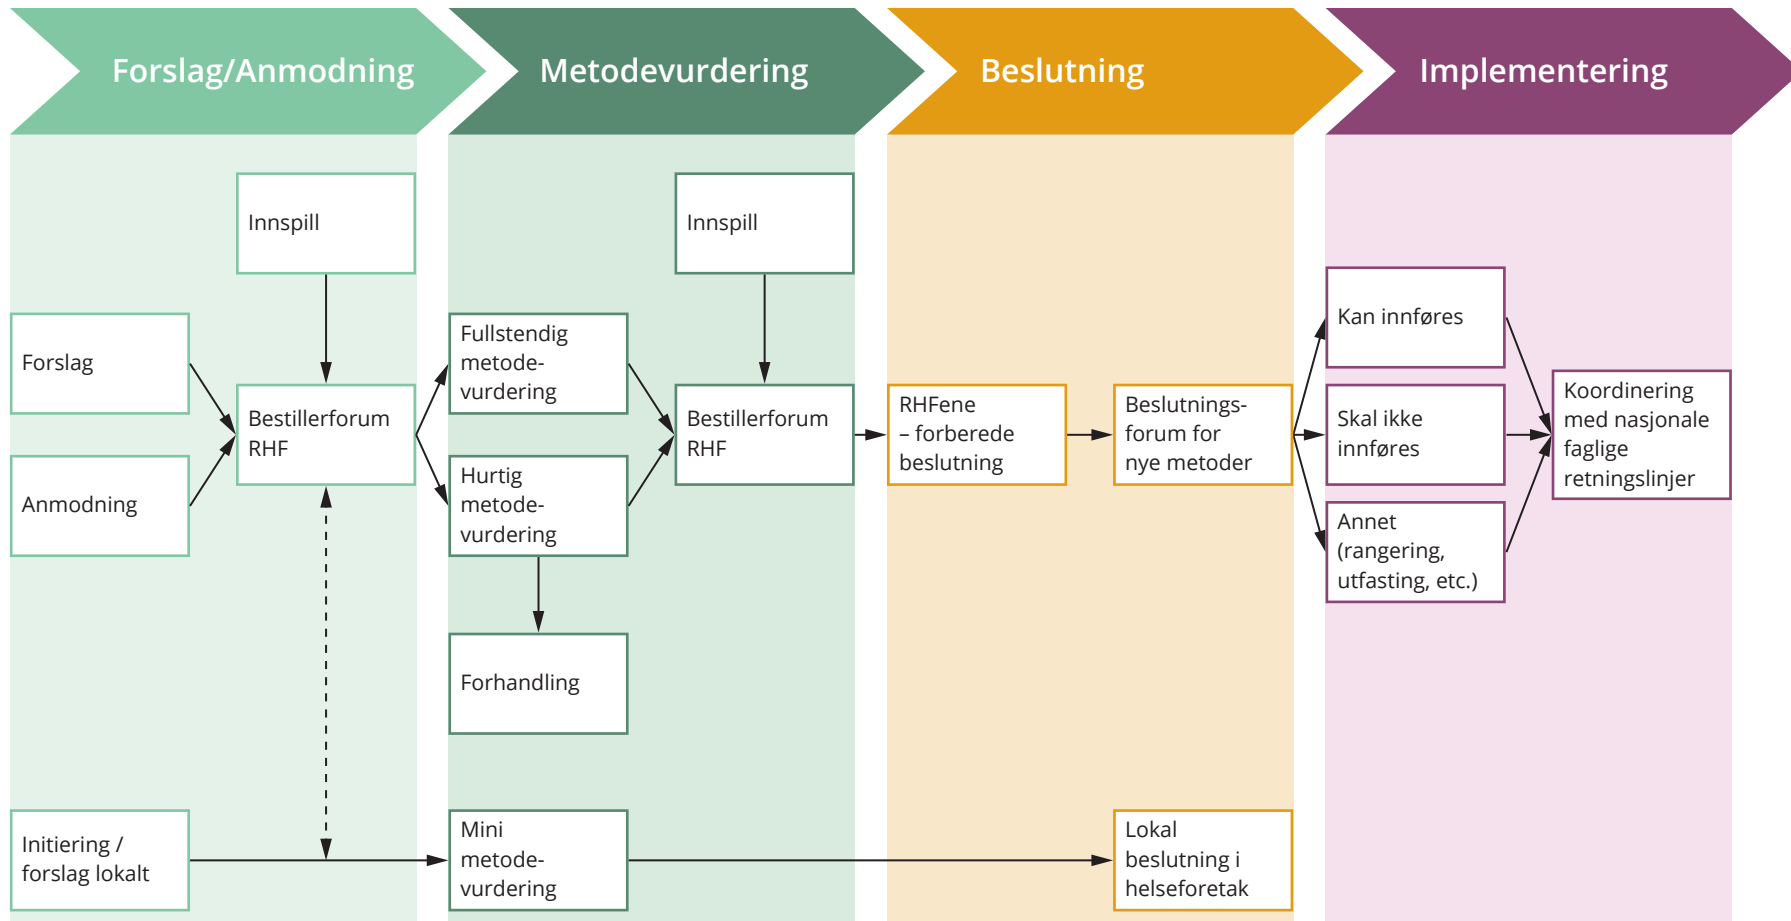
Forslag/Anmodning

Metodevurdering

Beslutning

Implementering

Innspill

Forslag

Anmodning

Bestillerforum RHF

Fullstendig metodevurdering

Hurtig metodevurdering

Forhandling

Innspill

Bestillerforum RHF

RHFene – forberede beslutning

Beslutningsforum for nye metoder

Kan innføres

Skal ikke innføres

Annet (rangering, utfasting, etc.)

Koordinering med nasjonale faglige retningslinjer

Initiering / forslag lokalt

Mini metodevurdering

Lokal beslutning i helseforetak